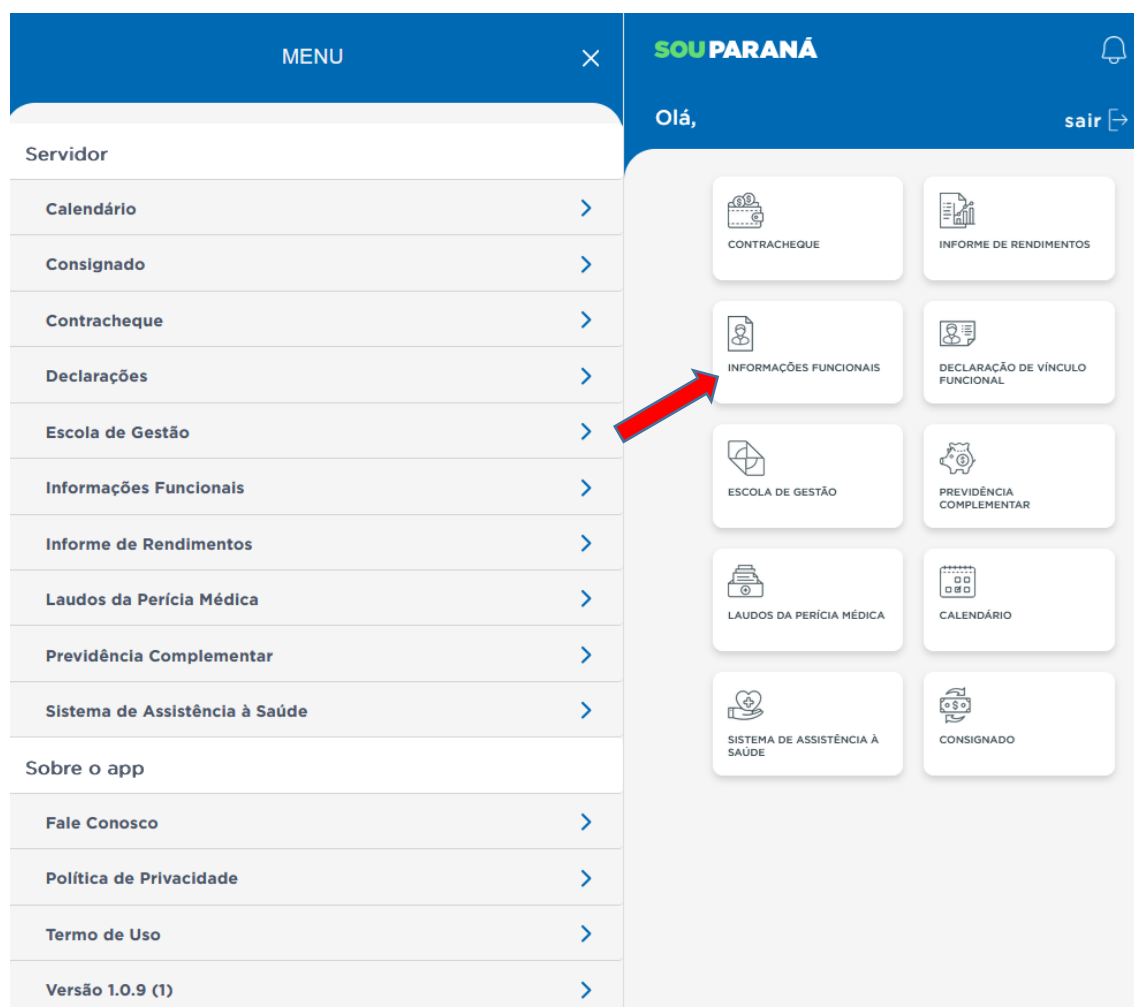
MENU

Servidor

Calendário

Consignado

Contracheque

Declarações

Escola de Gestão

Informações Funcionais

Informe de Rendimentos

Laudos da Perícia Médica

Previdência Complementar

Sistema de Assistência à Saúde

Sobre o app

Fale Conosco

Política de Privacidade

Termo de Uso

Versão 1.0.9 (1)

SOU PARANÁ

Olá,

sair

CONTRACHEQUE

INFORME DE RENDIMENTOS

INFORMAÇÕES FUNCIONAIS

DECLARAÇÃO DE VÍNCULO FUNCIONAL

ESCOLA DE GESTÃO

PREVIDÊNCIA COMPLEMENTAR

LAUDOS DA PERÍCIA MÉDICA

CALENDÁRIO

SISTEMA DE ASSISTÊNCIA À SAÚDE

CONSIGNADO